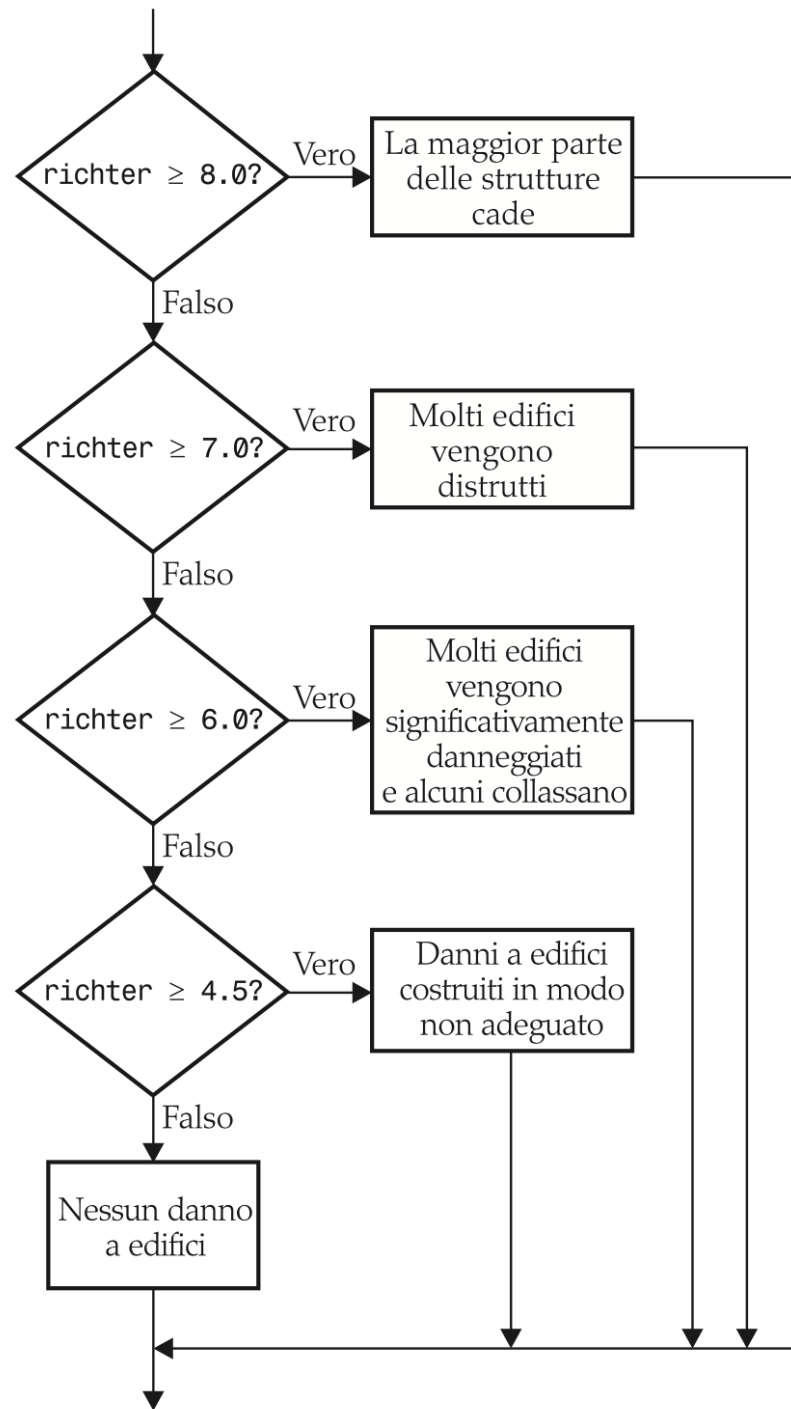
richter ≥ 8.0?

Vero

La maggior parte delle strutture cade

Falso

richter ≥ 7.0?

Vero

Molti edifici vengono distrutti

Falso

richter ≥ 6.0?

Vero

Molti edifici vengono significativamente danneggiati e alcuni collassano

Falso

richter ≥ 4.5?

Vero

Danni a edifici costruiti in modo non adeguato

Falso

Nessun danno a edifici